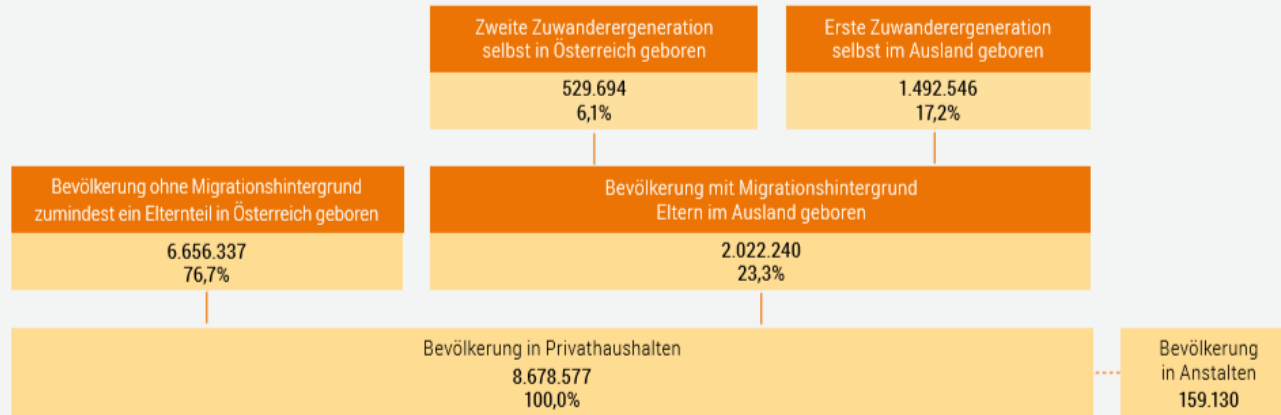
Zweite Zuwanderergeneration selbst in Österreich geboren

529.694
6,1%

Erste Zuwanderergeneration selbst im Ausland geboren

1.492.546
17,2%

Bevölkerung ohne Migrationshintergrund zumindest ein Elternteil in Österreich geboren

6.656.337
76,7%

Bevölkerung mit Migrationshintergrund Eltern im Ausland geboren

2.022.240
23,3%

Bevölkerung in Privathaushalten

8.678.577
100,0%

Bevölkerung in Anstalten
159.130